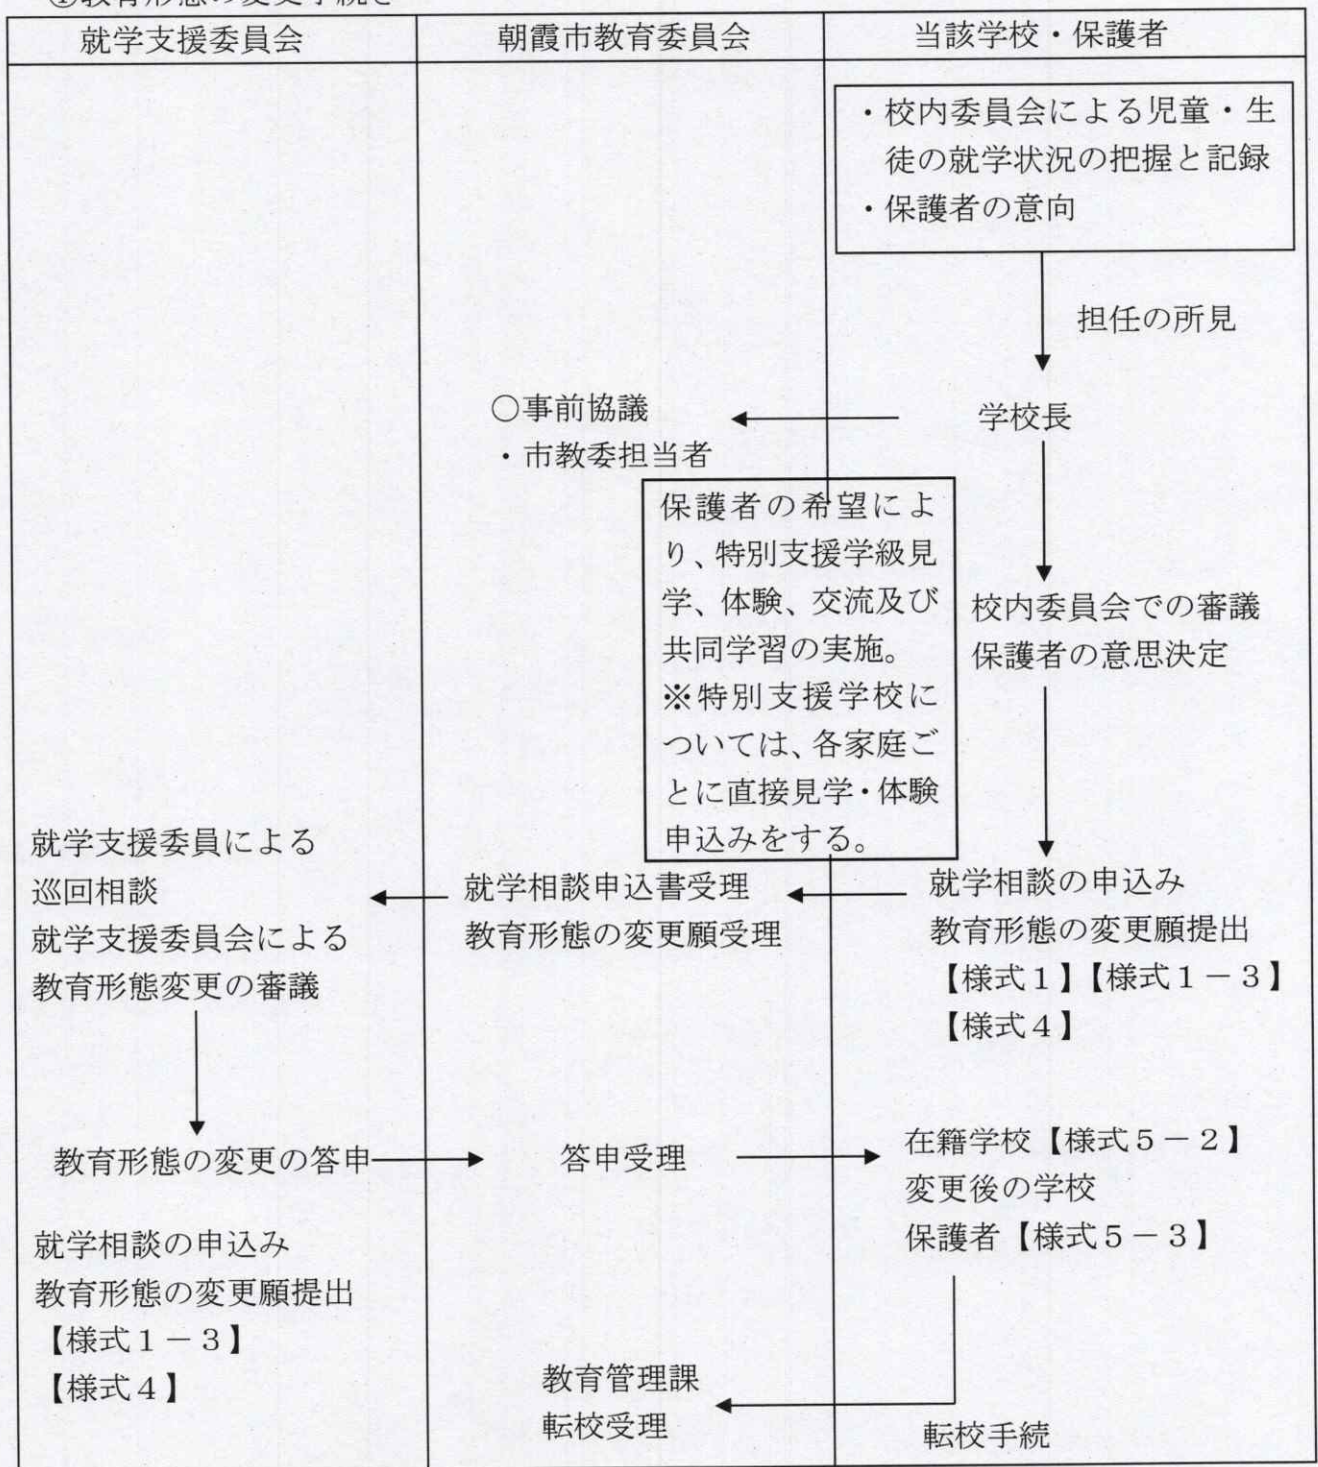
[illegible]

| 就学支援委員会 | 朝霞市教育委員会 | 当該学校・保護者 |
|---|---|---|

・校内委員会による児童・生徒の就学状況の把握と記録
・保護者の意向

担任の所見

学校長

○事前協議
・市教委担当者

保護者の希望により、特別支援学級見学、体験、交流及び共同学習の実施。
※特別支援学校については、各家庭ごとに直接見学・体験申込みをする。

校内委員会での審議
保護者の意思決定

就学相談の申込み
教育形態の変更願提出
【様式１】【様式１－３】
【様式４】

就学相談申込書受理
教育形態の変更願受理

就学支援委員による
巡回相談
就学支援委員会による
教育形態変更の審議

教育形態の変更の答申

答申受理

在籍学校【様式５－２】
変更後の学校
保護者【様式５－３】

就学相談の申込み
教育形態の変更願提出
【様式１－３】
【様式４】

教育管理課
転校受理

転校手続